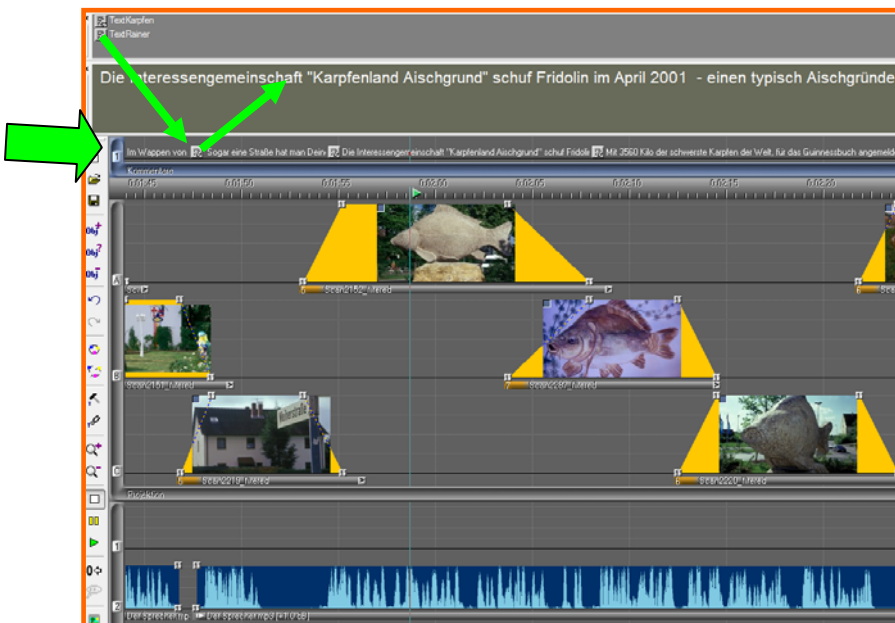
TextKarpfen
TextRainer

Die Interessengemeinschaft "Karpfenland Aischgrund" schuf Fridolin im April 2001 - einen typisch Aischgründe

Im Wappen von sogar eine Straße hat man Dein Die Interessengemeinschaft "Karpfenland Aischgrund" schuf Fridolin Mit 3560 Kilo der schwerste Karpfen der Welt, für das Guinnessbuch angemeld

Kommentar

0:01:45 0:01:50 0:01:55 0:02:00 0:02:05 0:02:10 0:02:15 0:02:20

A
Scan2152_Mread

B
Scan2151_Mread
Scan2357_Mread

C
Scan2219_Mread
Scan2220_Mread

Rückton

1

2
Der Sprecher